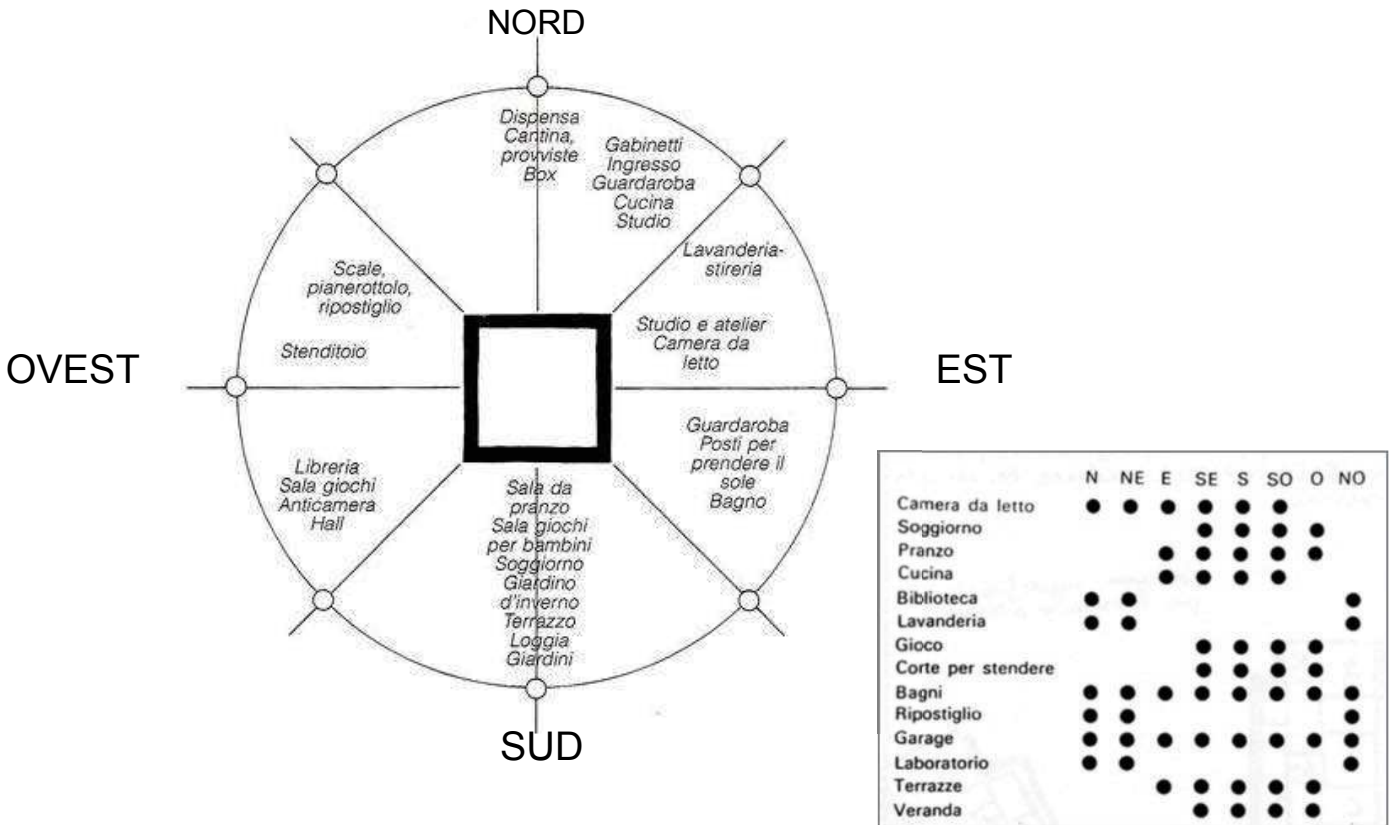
NORD

Dispensa
Cantina,
provviste
Box

Gabinetti
Ingresso
Guardaroba
Cucina
Studio

Lavanderia-
stireria

Studio e atelier
Camera da
letto

Scale,
pianerottolo,
ripostiglio

Stenditoio

OVEST

EST

Guardaroba
Posti per
prendere il
sole
Bagno

Libreria
Sala giochi
Anticamera
Hall

Sala da
pranzo
Sala giochi
per bambini
Soggiorno
Giardino
d'inverno
Terrazzo
Loggia
Giardini

SUD

| | N | NE | E | SE | S | SO | O | NO |
|---|---|---|---|---|---|---|---|---|
| Camera da letto | ● | ● | ● | ● | ● | ● | | |
| Soggiorno | | | | ● | ● | ● | ● | |
| Pranzo | | | ● | ● | ● | ● | ● | |
| Cucina | | | ● | ● | ● | ● | | |
| Biblioteca | ● | ● | | | | | | ● |
| Lavanderia | ● | ● | | | | | | ● |
| Gioco | | | | ● | ● | ● | ● | |
| Corte per stendere | | | | ● | ● | ● | ● | |
| Bagni | ● | ● | ● | ● | ● | ● | ● | ● |
| Ripostiglio | ● | ● | | | | | | ● |
| Garage | ● | ● | ● | ● | ● | ● | ● | ● |
| Laboratorio | ● | ● | | | | | | ● |
| Terrazze | | | ● | ● | ● | ● | ● | |
| Veranda | | | | ● | ● | ● | ● | |